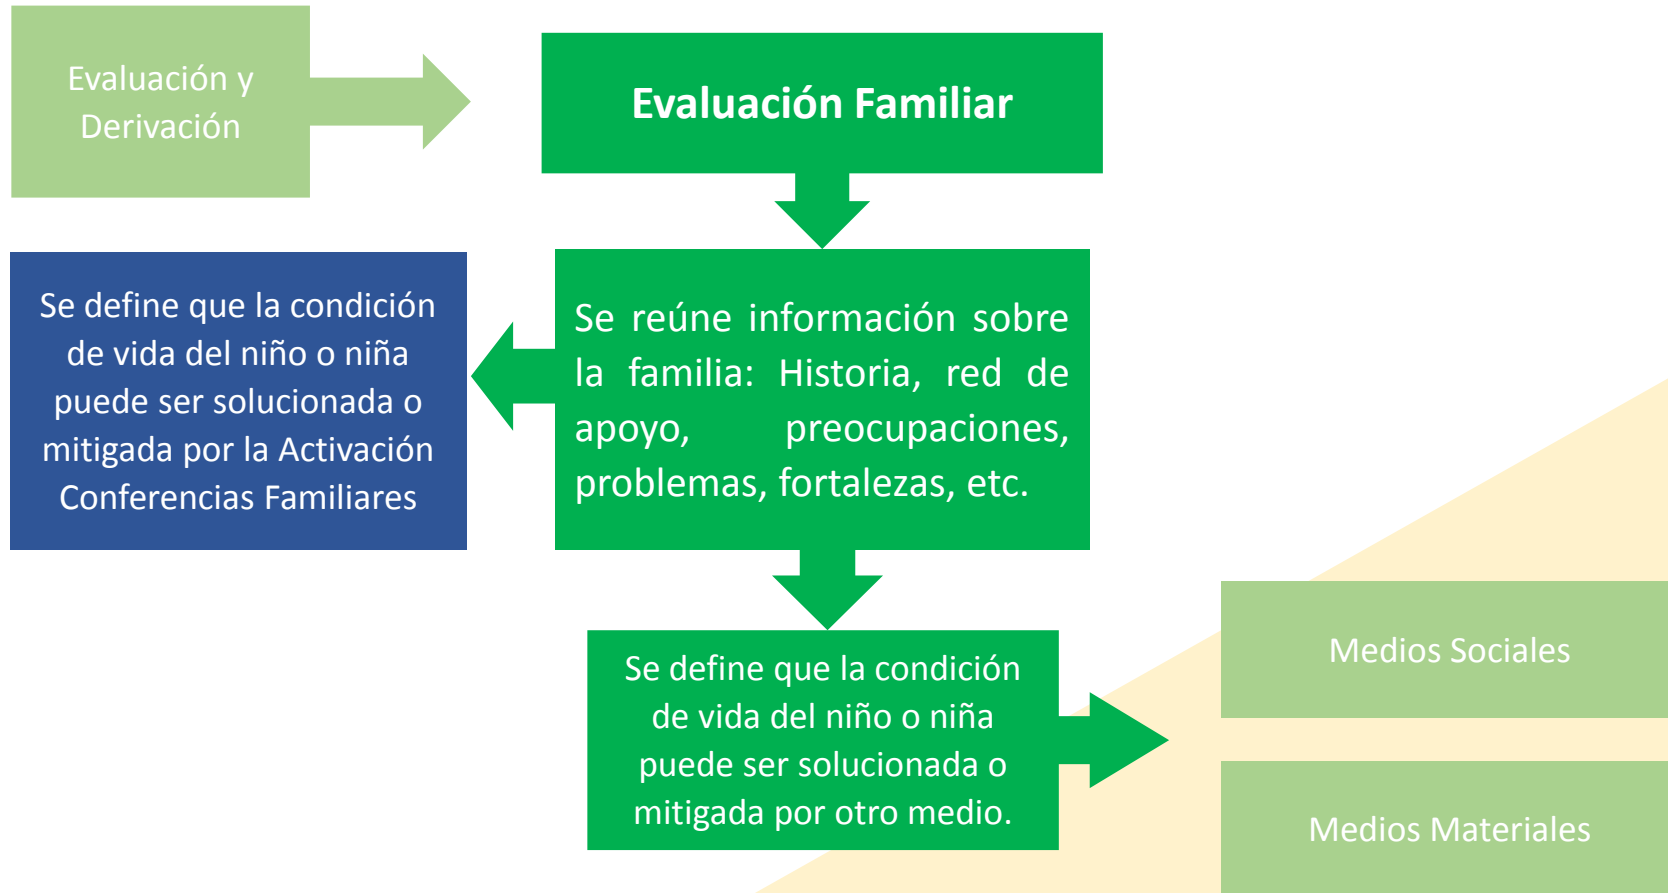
Evaluación y Derivación

Evaluación Familiar

Se define que la condición de vida del niño o niña puede ser solucionada o mitigada por la Activación Conferencias Familiares

Se reúne información sobre la familia: Historia, red de apoyo, preocupaciones, problemas, fortalezas, etc.

Se define que la condición de vida del niño o niña puede ser solucionada o mitigada por otro medio.

Medios Sociales

Medios Materiales